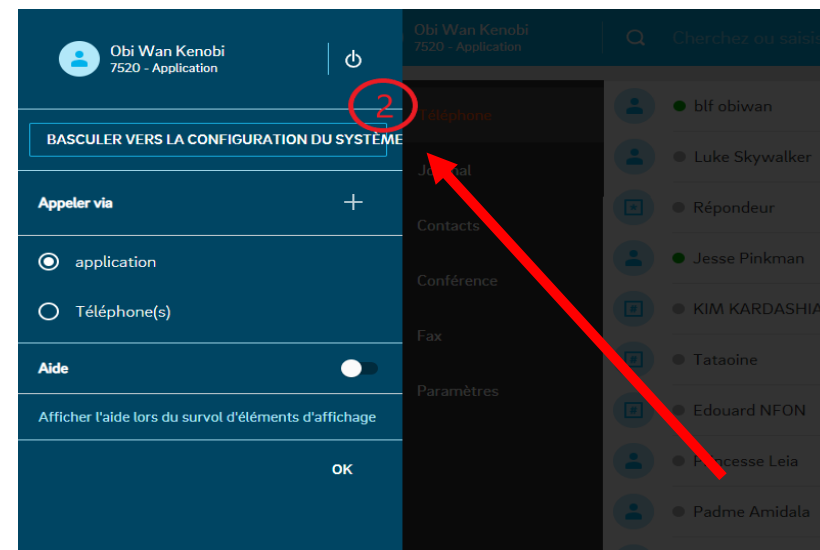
Obi Wan Kenobi
7520 - Application

BASCULER VERS LA CONFIGURATION DU SYSTÈME

Appeler via

application

Téléphone(s)

Aide

Afficher l'aide lors du survol d'éléments d'affichage

OK

Obi Wan Kenobi
7520 - Application

Cherchez ou saisi

2

Téléphone

Journal

Contacts

Conférence

Fax

Paramètres

blf obiwan

Luke Skywalker

Répondeur

Jesse Pinkman

KIM KARDASHIA

Tataoine

Edouard NFON

Princesse Leia

Padme Amidala